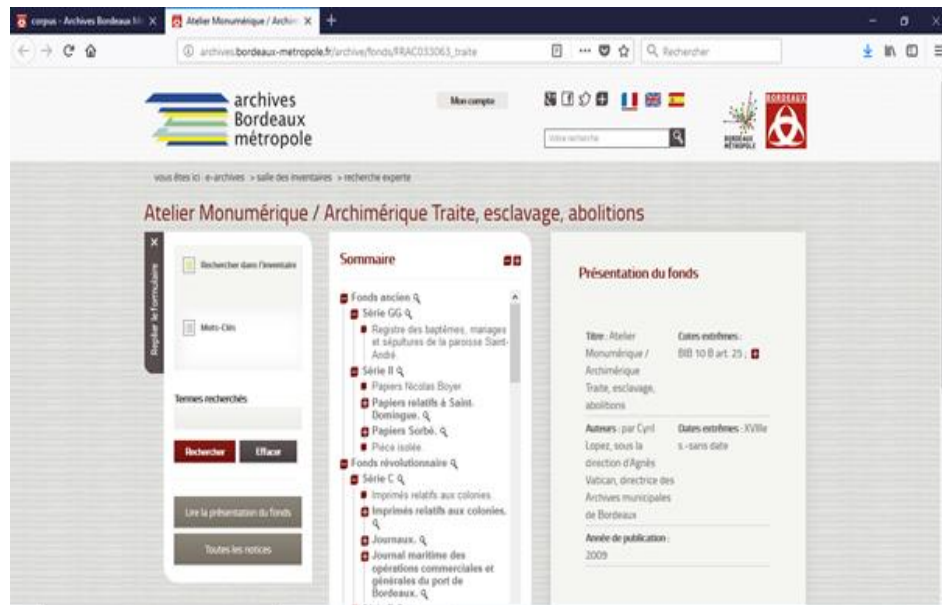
corpus - Archives Bordeaux Mé X
Atelier Monumérique / Archi X
+

archives.bordeaux-metropole.fr/archive/fonds/FRAC033063_traite

Rechercher

archives
Bordeaux
métropole

Mon compte

Votre recherche

BORDEAUX MÉTROPOLE

BORDEAUX

vous êtes ici : e-archives > salle des inventaires > recherche experte

Atelier Monumérique / Archimérique Traite, esclavage, abolitions

Replier le formulaire

Rechercher dans l'inventaire

Mots-Clés

Termes recherchés

Rechercher
Effacer

Lire la présentation du fonds

Toutes les notices

Sommaire

Fonds ancien
Série GG
Registre des baptêmes, mariages et sépultures de la paroisse Saint-André
Série II
Papiers Nicolas Boyer
Papiers relatifs à Saint-Domingue.
Papiers Sorbé.
Pièce isolée
Fonds révolutionnaire
Série C
Imprimés relatifs aux colonies.
Imprimés relatifs aux colonies.
Journaux.
Journal maritime des opérations commerciales et générales du port de Bordeaux.

Présentation du fonds

Titre : Atelier Monumérique / Archimérique Traite, esclavage, abolitions

Cotes extrêmes : BIB 10 B art. 25 ;

Auteurs : par Cyril Lopez, sous la direction d'Agnès Vatican, directrice des Archives municipales de Bordeaux

Dates extrêmes : XVIIIe s.-sans date

Année de publication : 2009